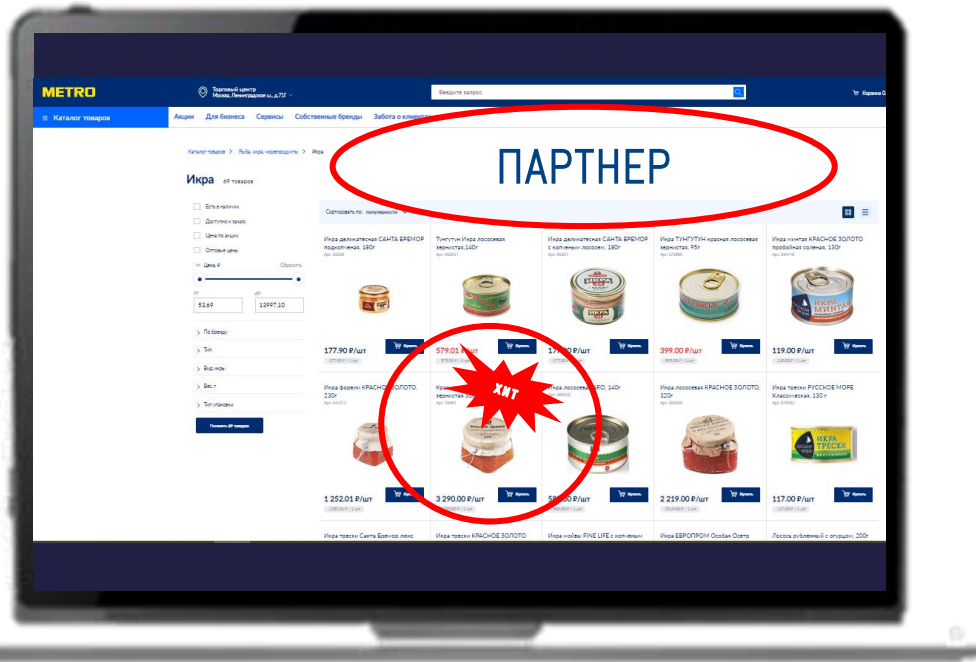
METRO

Торговый центр
Москва, Ленинградское ш., д.71Г

Введите запрос

Корзина

Каталог товаров

Акции Для бизнеса Сервисы Собственные бренды Забота о клиента

Каталог товаров > Рыба, икра, морепродукты > Икра

ПАРТНЕР

Икра 69 товаров

Есть в наличии
Доступно к заказу
Цена по акции
Оптовые цены

Цена, ₽ Сбросить

от 53,69
до 13997,10

По бренду
Тип
Вид икры
Вес, г
Тип упаковки

Показать 69 товаров

Сортировать по: популярности

Икра деликатесная САНТА БРЕМОР подкопченая, 180г
177.90 ₽/шт
Купить

Тунгутун Икра лососевая зернистая, 140г
579.01 ₽/шт
Купить

Икра деликатесная САНТА БРЕМОР с копченым лососем, 180г
17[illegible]0 ₽/шт
Купить

Икра ТУНГУТУН красная лососевая зернистая, 95г
399.00 ₽/шт
Купить

Икра минтая КРАСНОЕ ЗОЛОТО пробойная соленая, 130г
119.00 ₽/шт
Купить

Икра форели КРАСНОЕ ЗОЛОТО, 230г
1 252.01 ₽/шт
Купить

Кра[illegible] зернистая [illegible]
ХИТ
3 290.00 ₽/шт
Купить

Икра лососевая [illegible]РО, 140г
5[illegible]0 ₽/шт
Купить

Икра лососевая КРАСНОЕ ЗОЛОТО, 320г
2 219.00 ₽/шт
Купить

Икра трески РУССКОЕ МОРЕ Классическая, 130 г
117.00 ₽/шт
Купить

Икра трески Санта Бремор люкс
Икра трески КРАСНОЕ ЗОЛОТО
Икра мойвы FINE LIFE с копченым
Икра ЕВРОПРОМ Особая Осетр
Лосось рубленный с огурцом, 200г